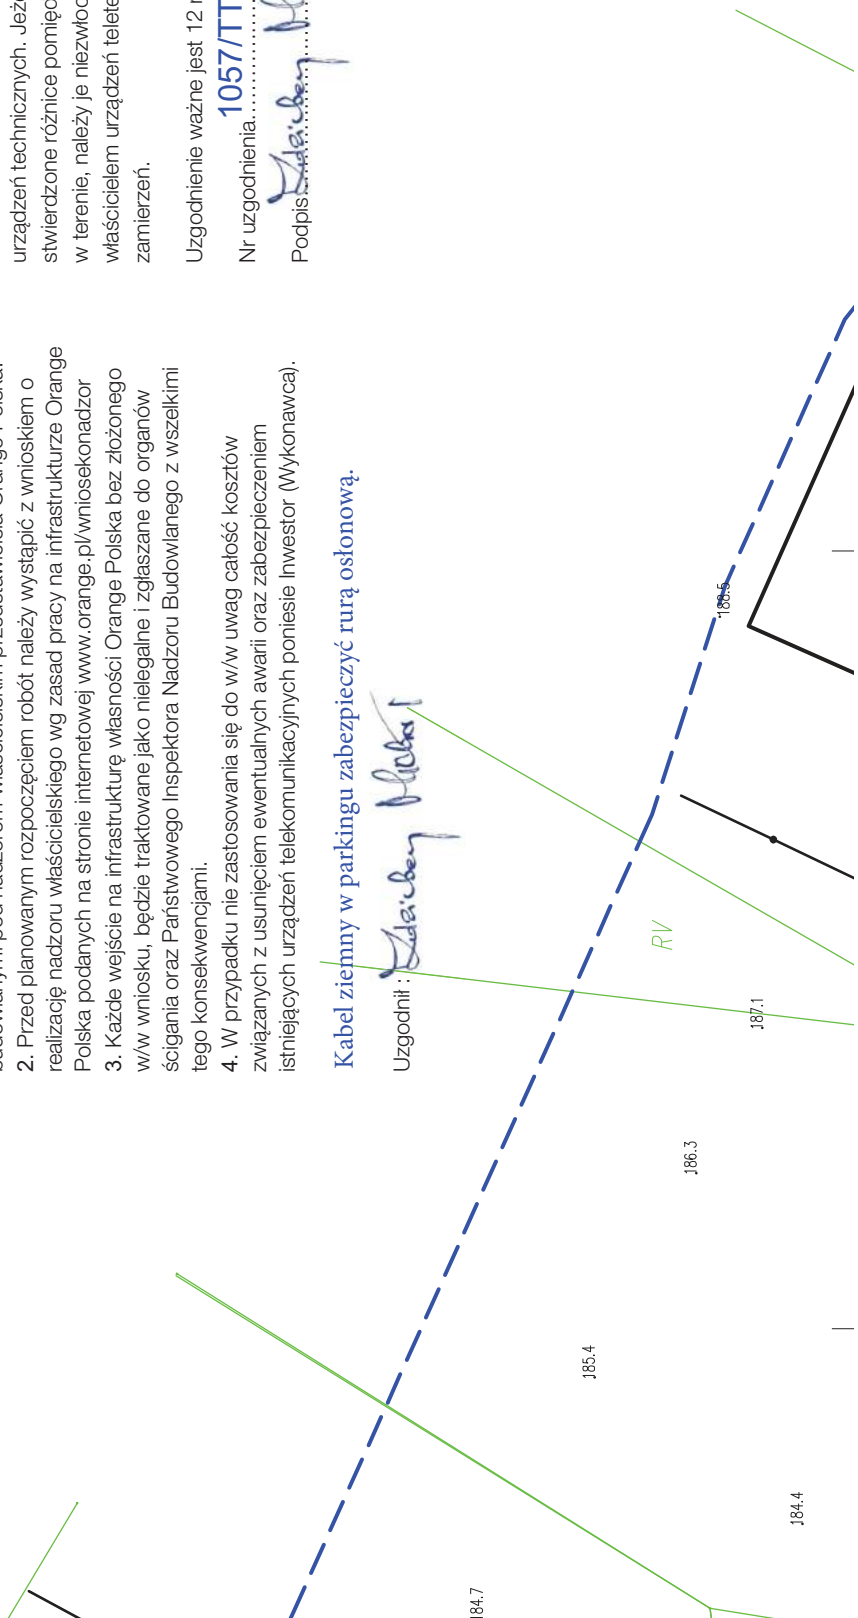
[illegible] budowlanym pod nadzorem właściciela lub przedstawiciela Orange Polska.
2. Przed planowanym rozpoczęciem robót należy wystąpić z wnioskiem o realizację nadzoru właścicielskiego wg zasad pracy na infrastrukturze Orange Polska podanych na stronie internetowej www.orange.pl/wniosekonadzor
3. Każde wejście na infrastrukturę własności Orange Polska bez złożonego w/w wniosku, będzie traktowane jako nielegalne i zgłaszane do organów ścigania oraz Państwowego Inspektora Nadzoru Budowlanego z wszelkimi tego konsekwencjami.
4. W przypadku nie zastosowania się do w/w uwag całość kosztów związanych z usunięciem ewentualnych awarii oraz zabezpieczeniem istniejących urządzeń telekomunikacyjnych poniesie Inwestor (Wykonawca).

Kabel ziemny w parkingu zabezpieczyć rurą osłonową.

Uzgodnił : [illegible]

urządzeń technicznych. Jeż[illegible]
stwierdzone różnice pomięd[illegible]
w terenie, należy je niezwło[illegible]
właścicielem urządzeń telete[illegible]
zamierzeń.

Uzgodnienie ważne jest 12 m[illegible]

Nr uzgodnienia 1057/TT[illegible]

Podpis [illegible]

RV

188.5

187.1

186.3

185.4

184.4

184.7